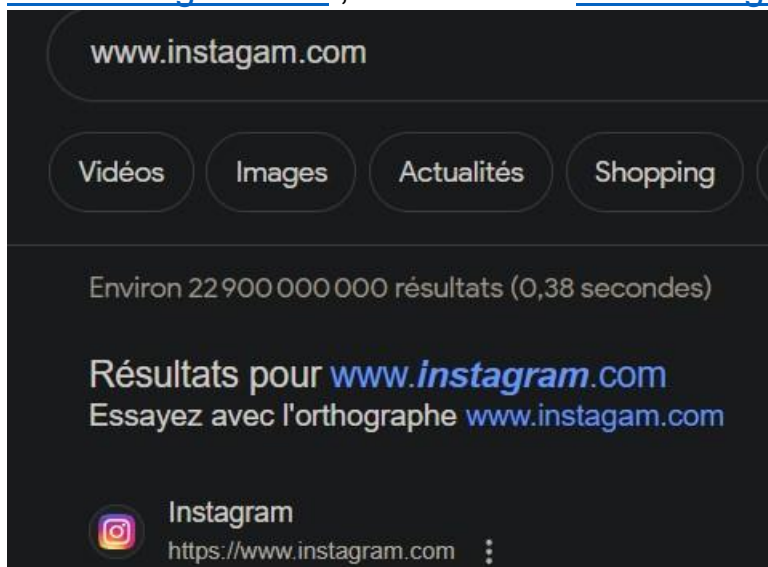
www.instagam.com

Vidéos Images Actualités Shopping

Environ 22 900 000 000 résultats (0,38 secondes)

Résultats pour www.*instagram*.com
Essayez avec l'orthographe www.instagam.com

Instagram
https://www.instagram.com